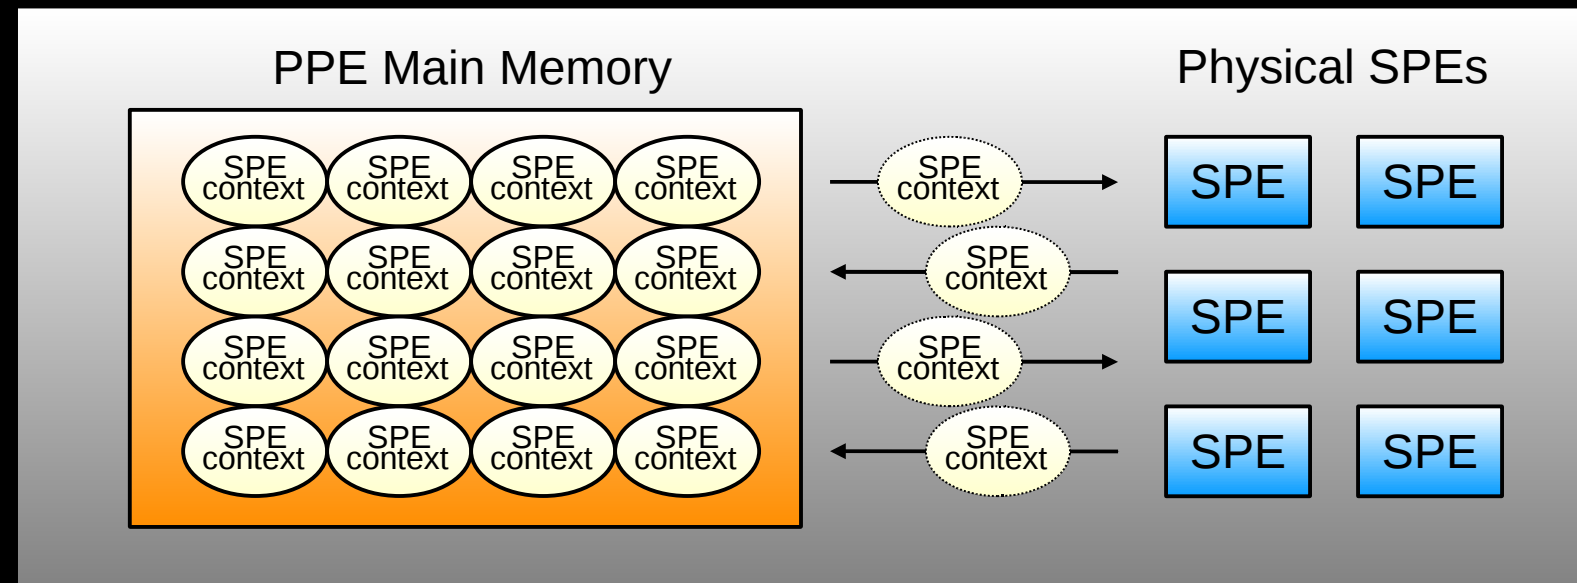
PPE Main Memory

SPE context SPE context SPE context SPE context
SPE context SPE context SPE context SPE context
SPE context SPE context SPE context SPE context
SPE context SPE context SPE context SPE context

SPE context
SPE context
SPE context
SPE context

Physical SPEs

SPE SPE
SPE SPE
SPE SPE